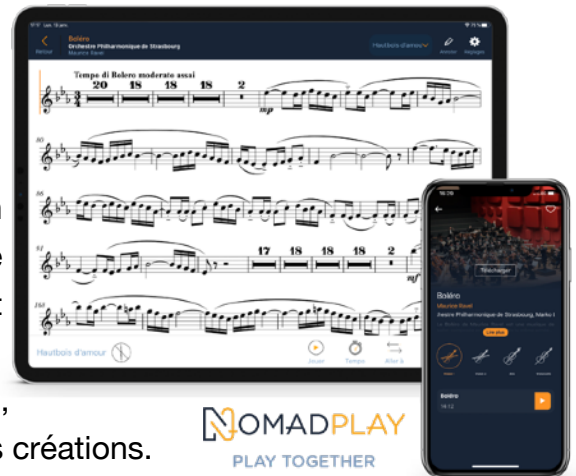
Retour
Boléro
Orchestre Philharmonique de Strasbourg
Maurice Ravel
Hautbois d'amour
Annoter
Réglages

Tempo di Bolero moderato assai
20
18
18
18
2
$mp$
80
88
97
17
18
18
2
$mf$
160

Hautbois d'amour
Jouer
Tempo
Aller à

Télécharger
Boléro
Maurice Ravel
Orchestre Philharmonique de Strasbourg, Marko l
Lire plus
Boléro

,
s créations.

NOMADPLAY
PLAY TOGETHER